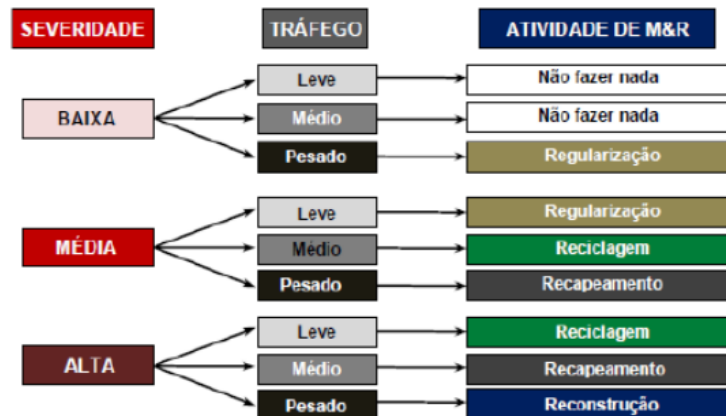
SEVERIDADE

TRÁFEGO

ATIVIDADE DE M&R

BAIXA

Leve

Não fazer nada

Médio

Não fazer nada

Pesado

Regularização

MÉDIA

Leve

Regularização

Médio

Reciclagem

Pesado

Recapeamento

ALTA

Leve

Reciclagem

Médio

Recapeamento

Pesado

Reconstrução